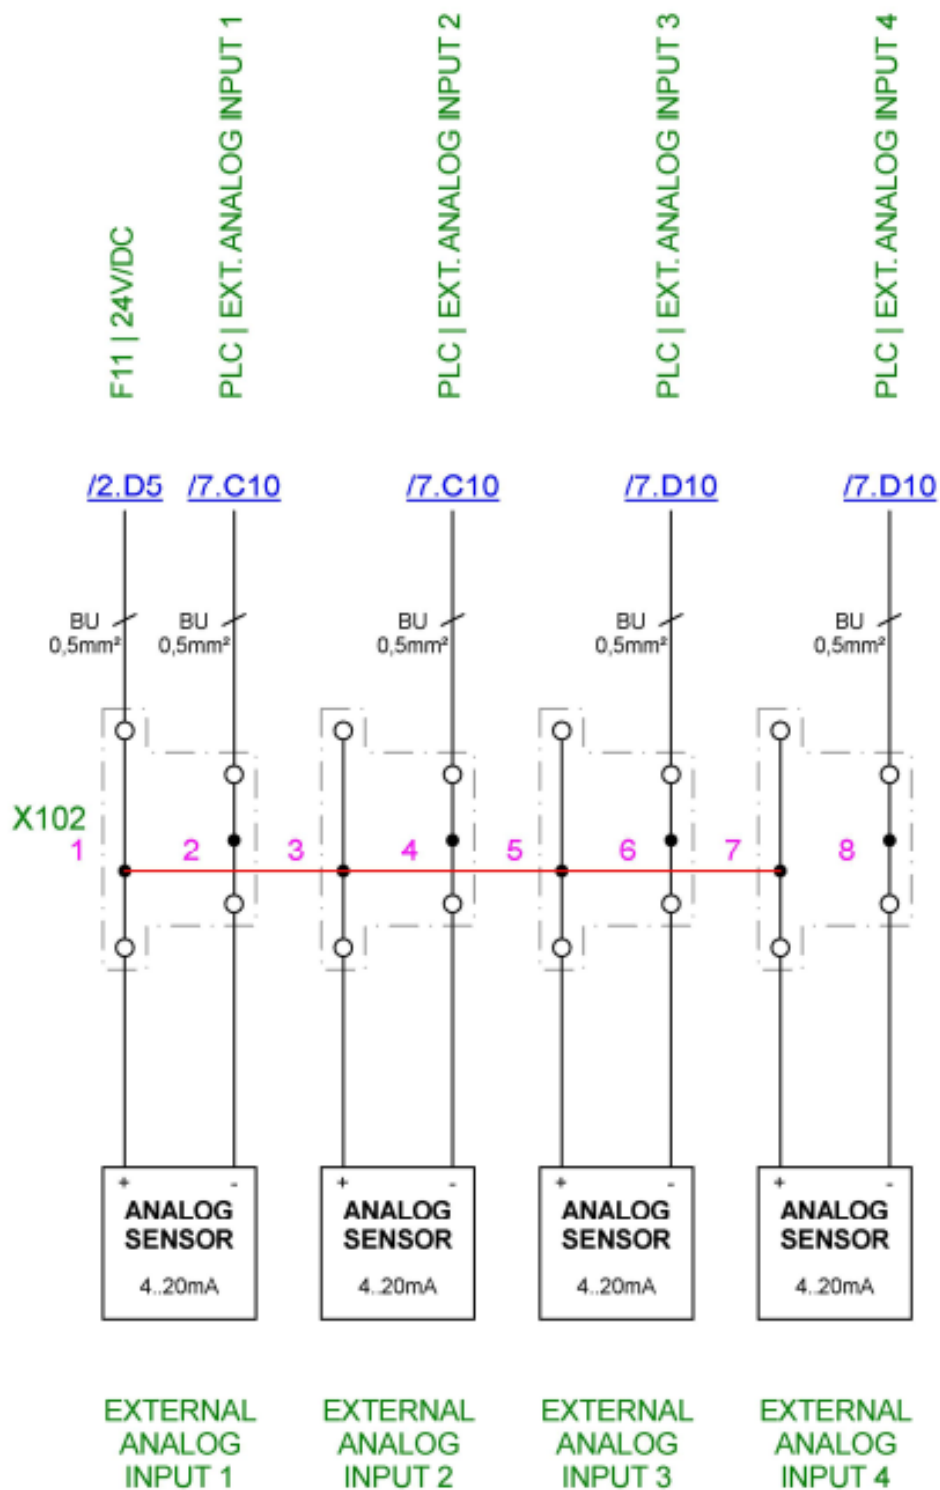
F11 | 24V/DC

PLC | EXT. ANALOG INPUT 1

PLC | EXT. ANALOG INPUT 2

PLC | EXT. ANALOG INPUT 3

PLC | EXT. ANALOG INPUT 4

/2.D5 /7.C10 /7.C10 /7.D10 /7.D10

BU $0{,}5mm^2$ BU $0{,}5mm^2$ BU $0{,}5mm^2$ BU $0{,}5mm^2$ BU $0{,}5mm^2$

X102

1 2 3 4 5 6 7 8

+ - ANALOG SENSOR 4..20mA

+ - ANALOG SENSOR 4..20mA

+ - ANALOG SENSOR 4..20mA

+ - ANALOG SENSOR 4..20mA

EXTERNAL ANALOG INPUT 1

EXTERNAL ANALOG INPUT 2

EXTERNAL ANALOG INPUT 3

EXTERNAL ANALOG INPUT 4